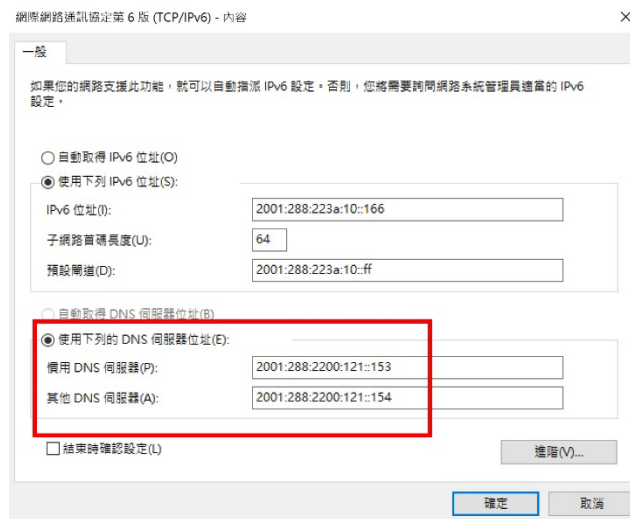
網際網路通訊協定第 6 版 (TCP/IPv6) - 內容

一般

如果您的網路支援此功能，就可以自動指派 IPv6 設定。否則，您將需要詢問網路系統管理員適當的 IPv6 設定。

自動取得 IPv6 位址(O)

使用下列 IPv6 位址(S):

IPv6 位址(I): 2001:288:223a:10::166

子網路首碼長度(U): 64

預設閘道(D): 2001:288:223a:10::ff

自動取得 DNS 伺服器位址(B)

使用下列的 DNS 伺服器位址(E):

慣用 DNS 伺服器(P): 2001:288:2200:121::153

其他 DNS 伺服器(A): 2001:288:2200:121::154

結束時確認設定(L)

進階(V)...

確定

取消